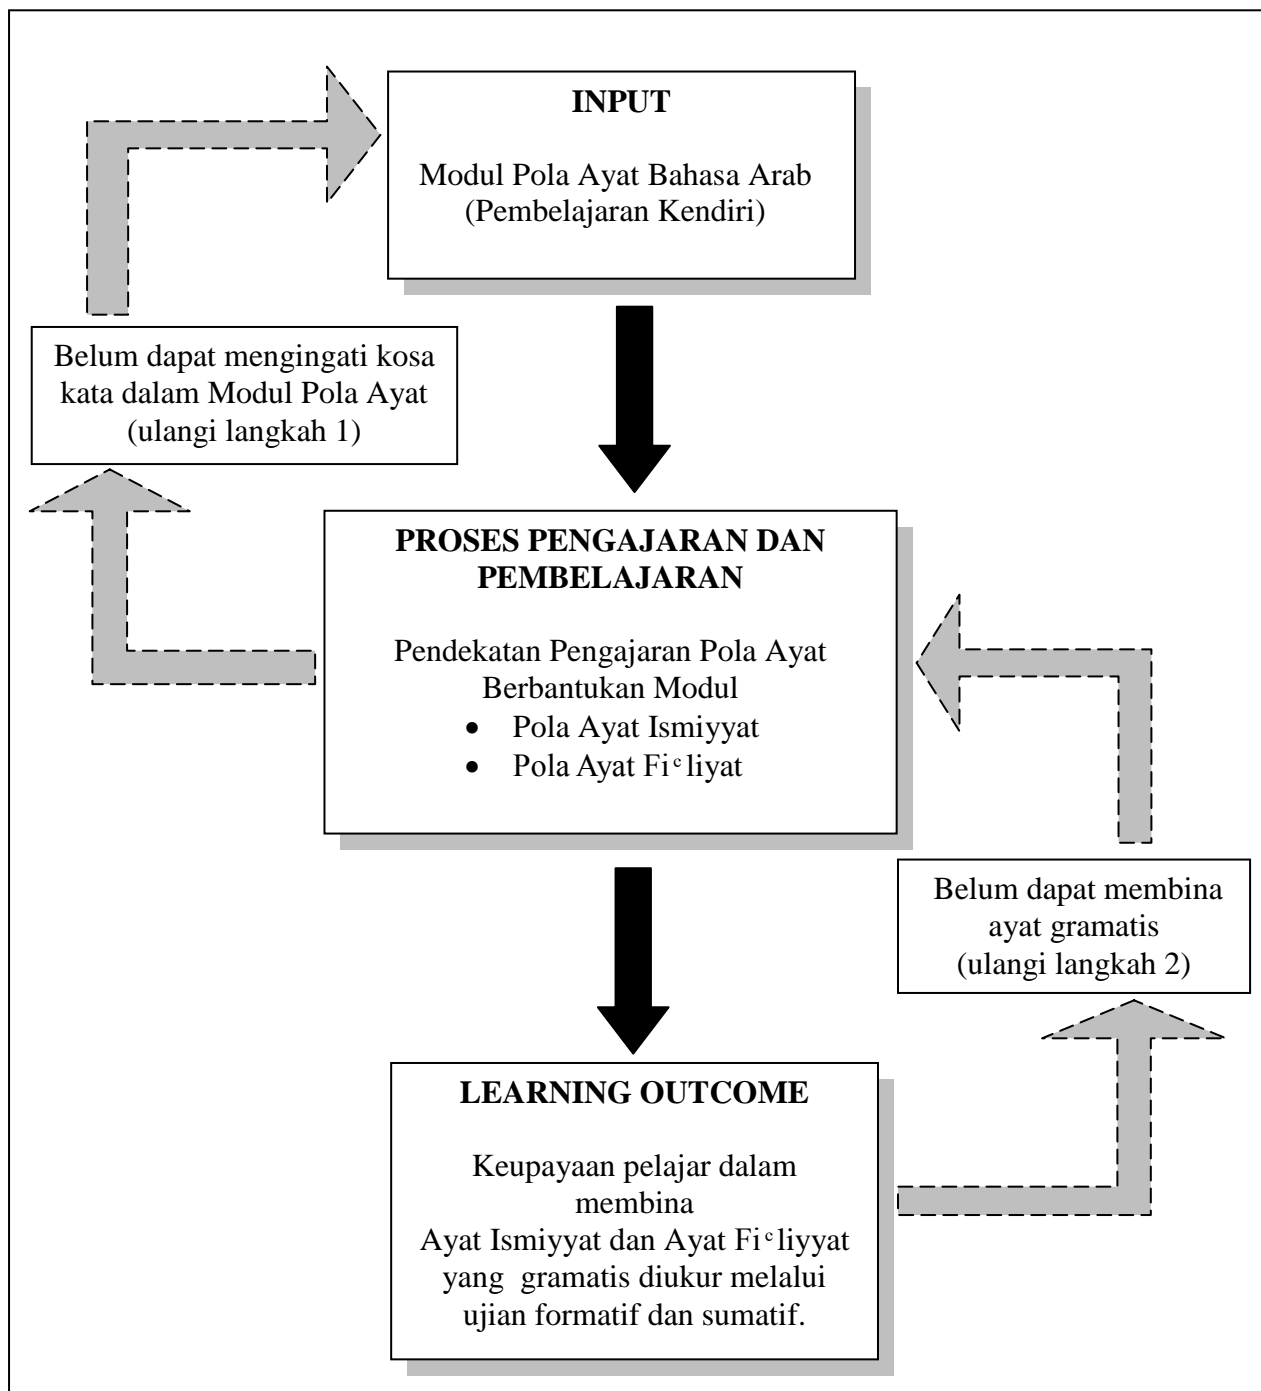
INPUT

Modul Pola Ayat Bahasa Arab (Pembelajaran Kendiri)

Belum dapat mengingati kosa kata dalam Modul Pola Ayat (ulangi langkah 1)

PROSES PENGAJARAN DAN PEMBELAJARAN

Pendekatan Pengajaran Pola Ayat Berbantukan Modul
• Pola Ayat Ismiyyat
• Pola Ayat Fiᶜliyat

Belum dapat membina ayat gramatis (ulangi langkah 2)

LEARNING OUTCOME

Keupayaan pelajar dalam membina Ayat Ismiyyat dan Ayat Fiᶜliyyat yang gramatis diukur melalui ujian formatif dan sumatif.